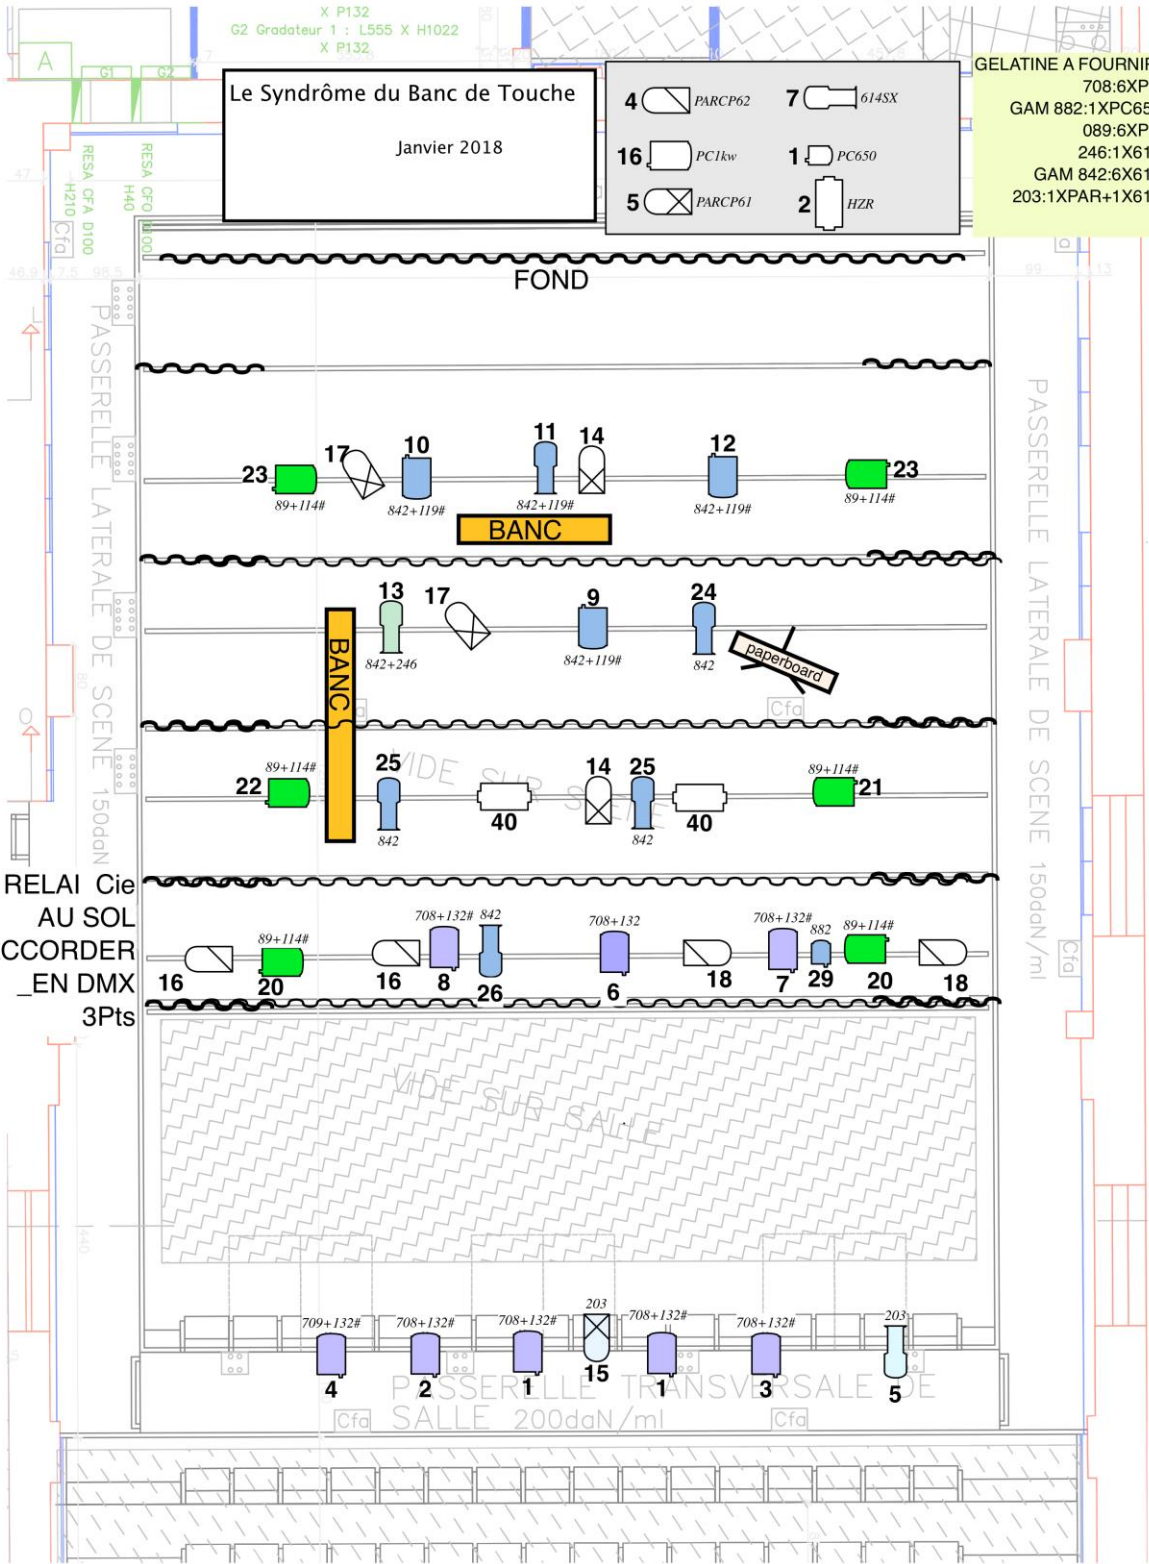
X P132
G2 Gradateur 1 : L555 X H1022
X P132

A
G1 G2

RESA CFA D100
H210
RESA CFO D100
H40
Cfa

Le Syndrôme du Banc de Touche

Janvier 2018

4 PARCP62
7 614SX
16 PC1kw
1 PC650
5 PARCP61
2 HZR

GELATINE A FOURNI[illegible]
708:6XP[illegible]
GAM 882:1XPC65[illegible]
089:6XP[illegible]
246:1X61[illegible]
GAM 842:6X61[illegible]
203:1XPAR+1X61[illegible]

FOND

PASSERELLE LATERALE DE SCENE 150daN

PASSERELLE LATERALE DE SCENE 150daN/ml

23
89+114#
17
10
842+119#
11
842+119#
14
BANC
12
842+119#
23
89+114#

13
842+246
17
9
842+119#
24
842
paperboard
Cfa
BANC

22
89+114#
25
842
VIDE SUR SCENE
40
14
25
842
40
89+114#
21

RELAI Cie
AU SOL
CCORDER
_EN DMX
3Pts

16
89+114#
20
16
708+132#
8
842
26
708+132
6
18
708+132#
7
882
29
89+114#
20
18

VIDE SUR SALLE

709+132#
4
708+132#
2
708+132#
1
203
15
708+132#
1
708+132#
3
203
5

PASSERELLE TRANSVERSALE DE SALLE 200daN/ml
Cfa
Cfa
Cfa